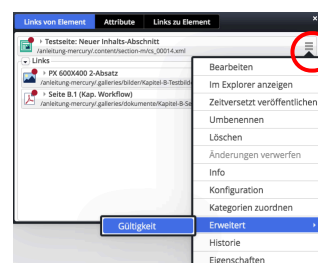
Links von Element | Attribute | Links zu Element

Testseite: Neuer Inhalts-Abschnitt
/anleitung-mercury/.content/section-m/cs_00014.xml

Links

PX 600X400 2-Absatz
/anleitung-mercury/.galleries/bilder/Kapitel-8-Testbild

Seite 8.1 (Kap. Workflow)
/anleitung-mercury/.galleries/dokumente/Kapitel-8-Se

Bearbeiten
Im Explorer anzeigen
Zeitversetzt veröffentlichen
Umbenennen
Löschen
Änderungen verwerfen
Info
Konfiguration
Kategorien zuordnen
Erweitert
Historie
Eigenschaften

Gültigkeit